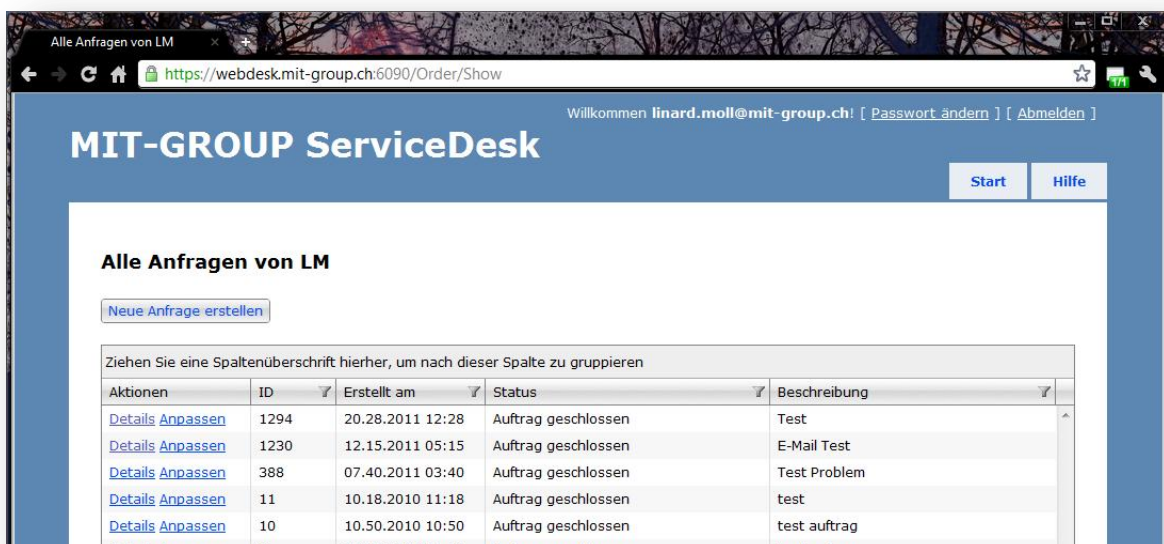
Alle Anfragen von LM

https://webdesk.mit-group.ch:6090/Order/Show

Willkommen **linard.moll@mit-group.ch**! [ Passwort ändern ] [ Abmelden ]

MIT-GROUP ServiceDesk

Start Hilfe

Alle Anfragen von LM

Neue Anfrage erstellen

Ziehen Sie eine Spaltenüberschrift hierher, um nach dieser Spalte zu gruppieren

| Aktionen | ID | Erstellt am | Status | Beschreibung |
|---|---|---|---|---|
| Details Anpassen | 1294 | 20.28.2011 12:28 | Auftrag geschlossen | Test |
| Details Anpassen | 1230 | 12.15.2011 05:15 | Auftrag geschlossen | E-Mail Test |
| Details Anpassen | 388 | 07.40.2011 03:40 | Auftrag geschlossen | Test Problem |
| Details Anpassen | 11 | 10.18.2010 11:18 | Auftrag geschlossen | test |
| Details Anpassen | 10 | 10.50.2010 10:50 | Auftrag geschlossen | test auftrag |